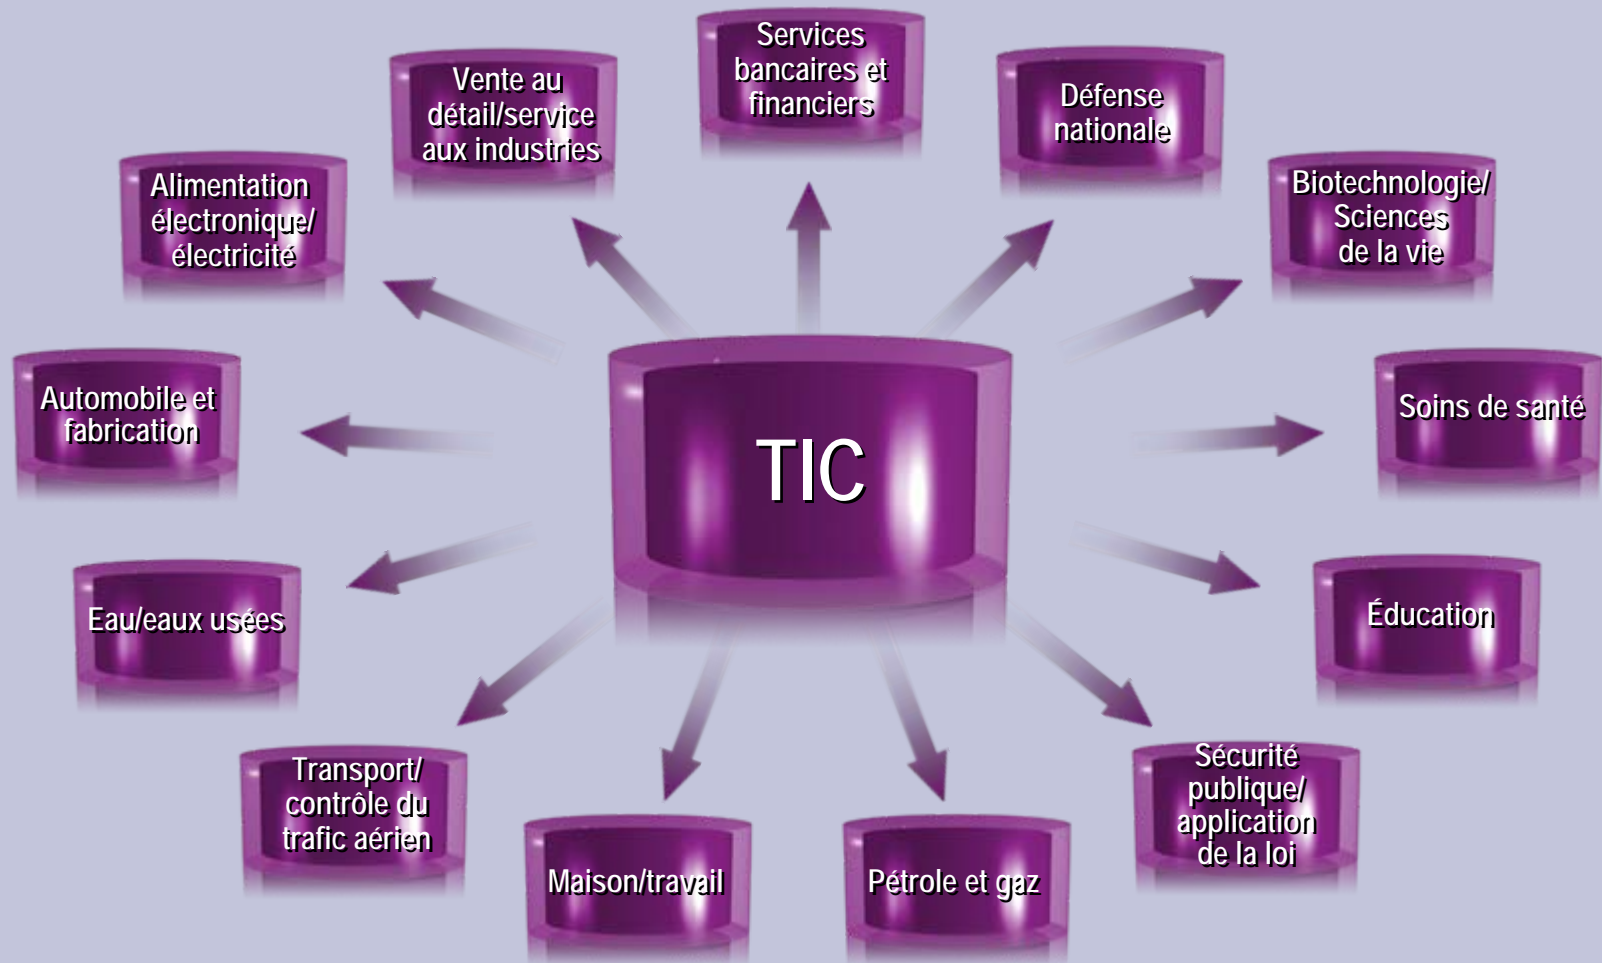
Services bancaires et financiers

Vente au détail/service aux industries

Défense nationale

Alimentation électronique/ électricité

Biotechnologie/ Sciences de la vie

Automobile et fabrication

TIC

Soins de santé

Eau/eaux usées

Éducation

Transport/ contrôle du trafic aérien

Maison/travail

Pétrole et gaz

Sécurité publique/ application de la loi